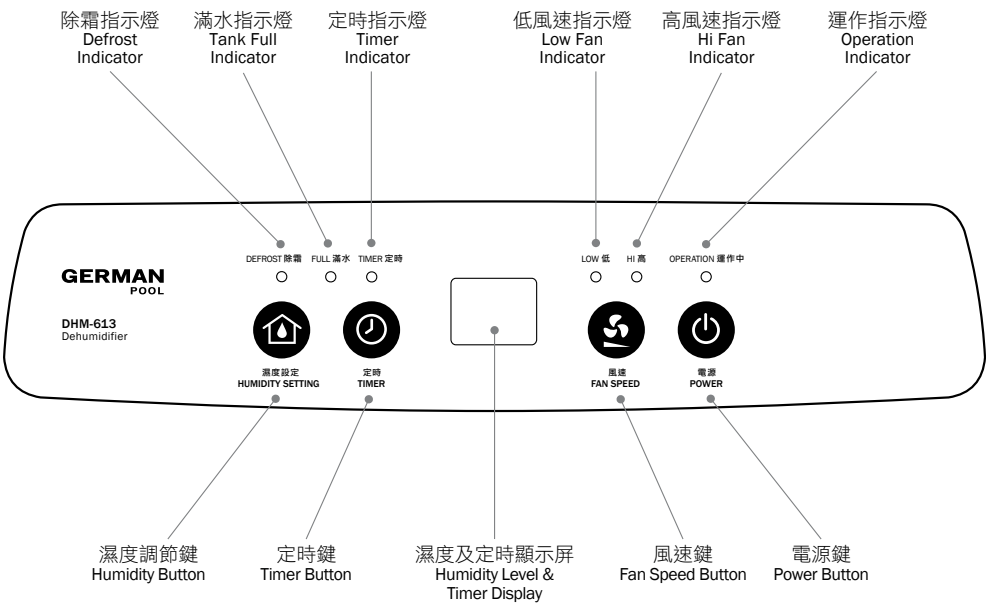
除霜指示燈
Defrost Indicator

滿水指示燈
Tank Full Indicator

定時指示燈
Timer Indicator

低風速指示燈
Low Fan Indicator

高風速指示燈
Hi Fan Indicator

運作指示燈
Operation Indicator

DEFROST 除霜　FULL 滿水　TIMER 定時

LOW 低　HI 高　OPERATION 運作中

GERMAN POOL

DHM-613
Dehumidifier

濕度設定
HUMIDITY SETTING

定時
TIMER

風速
FAN SPEED

電源
POWER

濕度調節鍵
Humidity Button

定時鍵
Timer Button

濕度及定時顯示屏
Humidity Level & Timer Display

風速鍵
Fan Speed Button

電源鍵
Power Button